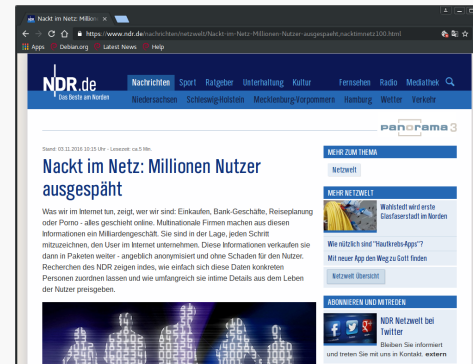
Nackt im Netz: Million

https://www.ndr.de/nachrichten/netzwelt/Nackt-im-Netz-Millionen-Nutzer-ausgespaeht,nacktimnetz100.html

Apps Debian.org Latest News Help

NDR.de Das Beste am Norden

Nachrichten Sport Ratgeber Unterhaltung Kultur Fernsehen Radio Mediathek

Niedersachsen Schleswig-Holstein Mecklenburg-Vorpommern Hamburg Wetter Verkehr

PANORAMA 3

Stand: 03.11.2016 10:15 Uhr - Lesezeit: ca.5 Min.

Nackt im Netz: Millionen Nutzer ausgespäht

Was wir im Internet tun, zeigt, wer wir sind: Einkaufen, Bank-Geschäfte, Reiseplanung oder Porno - alles geschieht online. Multinationale Firmen machen aus diesen Informationen ein Milliardengeschäft. Sie sind in der Lage, jeden Schritt mitzuzeichnen, den User im Internet unternehmen. Diese Informationen verkaufen sie dann in Paketen weiter - angeblich anonymisiert und ohne Schaden für den Nutzer. Recherchen des NDR zeigen indes, wie einfach sich diese Daten konkreten Personen zuordnen lassen und wie umfangreich sie intime Details aus dem Leben der Nutzer preisgeben.

MEHR ZUM THEMA

Netzwelt

MEHR NETZWELT

Wahlstedt wird erste Glasfaserstadt im Norden

Wie nützlich sind "Haulkrebs-Apps"?

Mit neuer App den Weg zu Gott finden

Netzwelt Übersicht

ABONNIEREN UND MITREDEN

NDR Netzwelt bei Twitter

Bleiben Sie informiert und treten Sie mit uns in Kontakt. extern